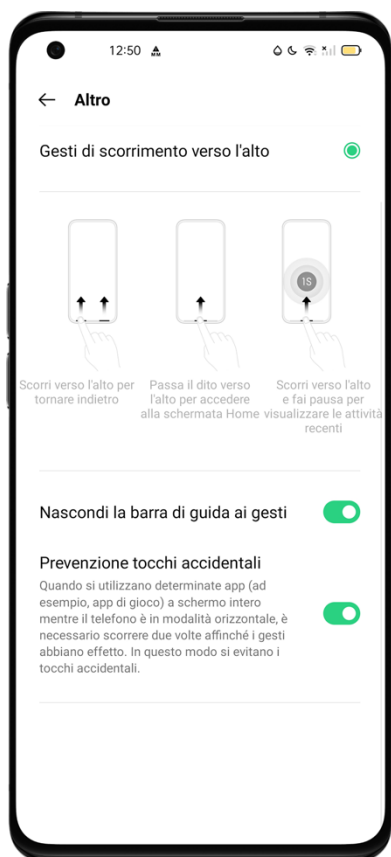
12:50

← Altro

Gesti di scorrimento verso l'alto

1S

Scorri verso l'alto per tornare indietro

Passa il dito verso l'alto per accedere alla schermata Home

Scorri verso l'alto e fai pausa per visualizzare le attività recenti

Nascondi la barra di guida ai gesti

Prevenzione tocchi accidentali

Quando si utilizzano determinate app (ad esempio, app di gioco) a schermo intero mentre il telefono è in modalità orizzontale, è necessario scorrere due volte affinché i gesti abbiano effetto. In questo modo si evitano i tocchi accidentali.